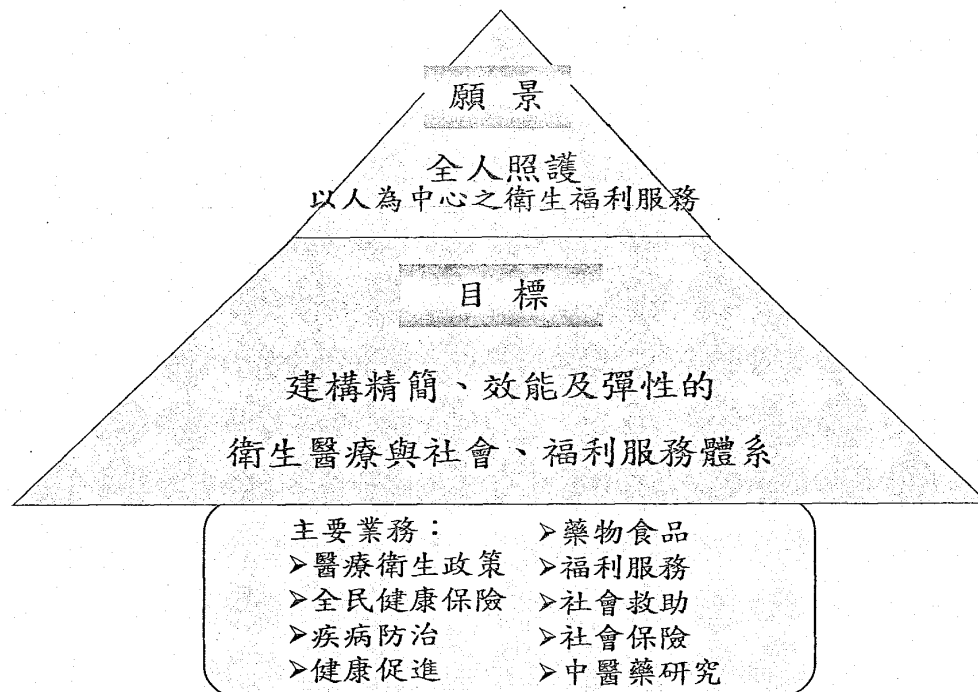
願 景

全人照護
以人為中心之衛生福利服務

目 標

建構精簡、效能及彈性的

衛生醫療與社會、福利服務體系

主要業務：
➢醫療衛生政策
➢全民健康保險
➢疾病防治
➢健康促進

➢藥物食品
➢福利服務
➢社會救助
➢社會保險
➢中醫藥研究